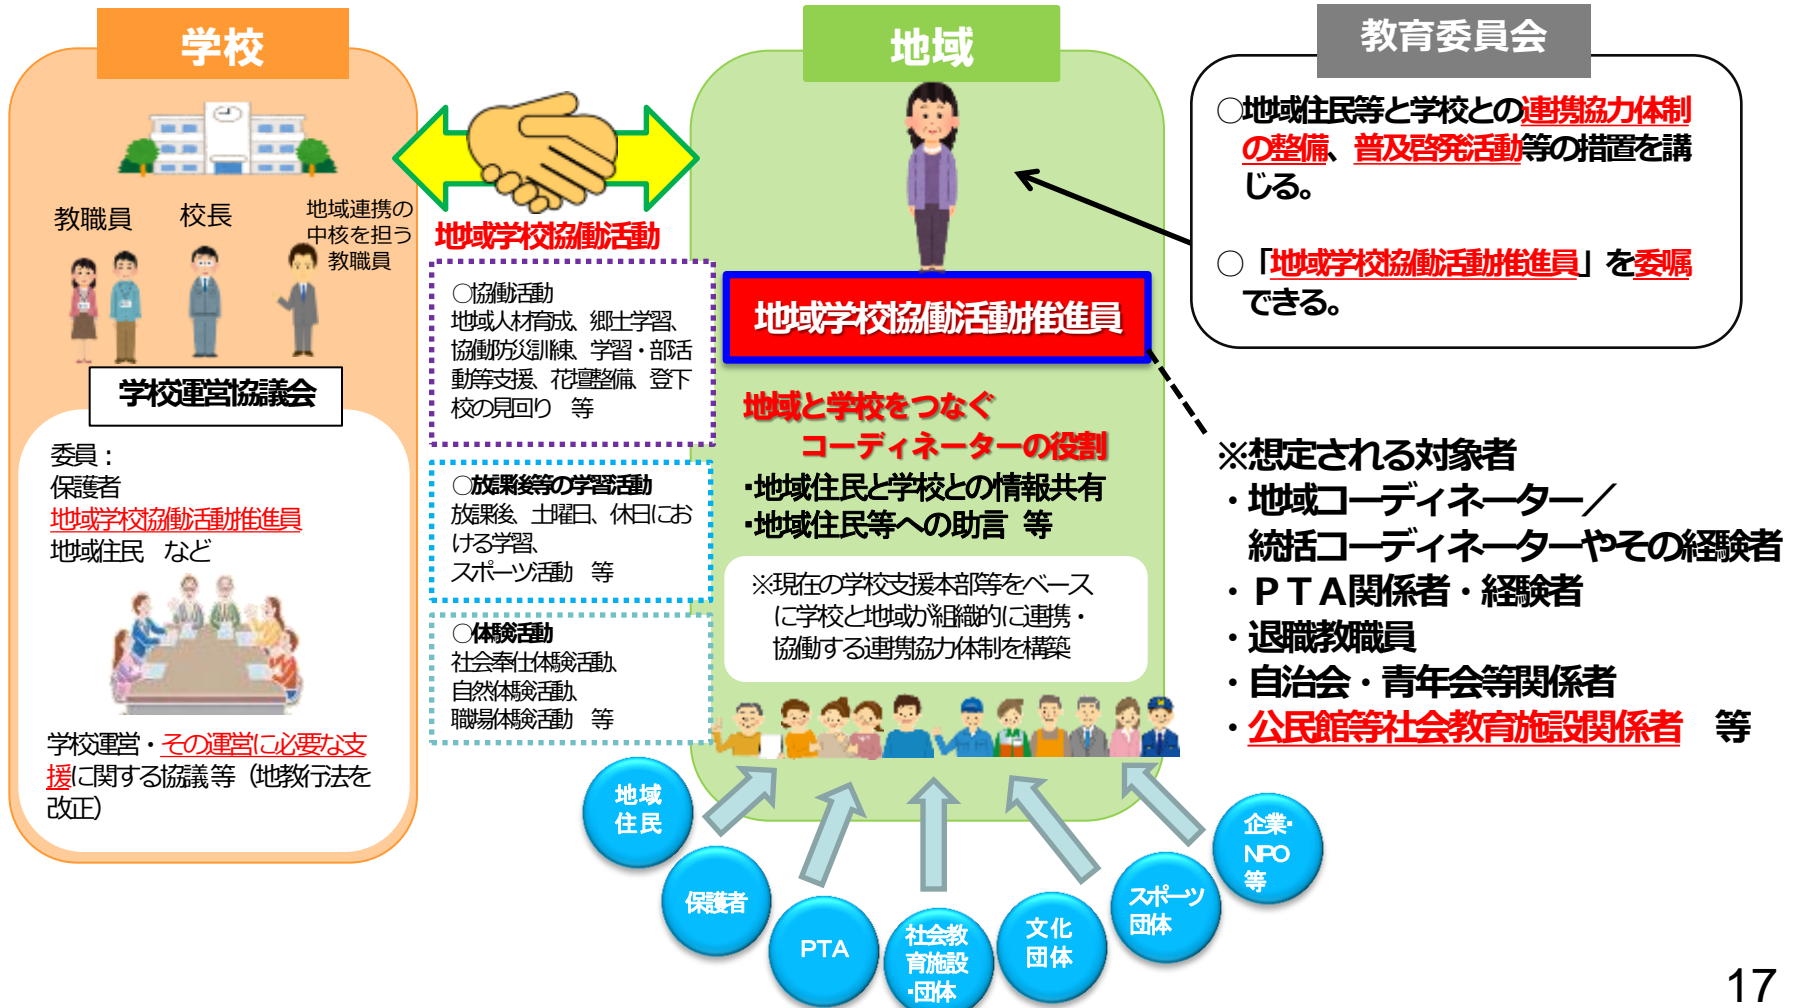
学校

教職員　校長　地域連携の中核を担う教職員

学校運営協議会

委員：
保護者
地域学校協働活動推進員
地域住民　など

学校運営・その運営に必要な支援に関する協議等（地教行法を改正）

地域学校協働活動

○協働活動
地域人材育成、郷土学習、協働防災訓練、学習・部活動等支援、花壇整備、登下校の見回り　等

○放課後等の学習活動
放課後、土曜日、休日における学習、スポーツ活動　等

○体験活動
社会奉仕体験活動、自然体験活動、職場体験活動　等

地域

地域学校協働活動推進員

地域と学校をつなぐ
コーディネーターの役割
・地域住民と学校との情報共有
・地域住民等への助言　等

※現在の学校支援本部等をベースに学校と地域が組織的に連携・協働する連携協力体制を構築

地域住民
保護者
PTA
社会教育施設・団体
文化団体
スポーツ団体
企業・NPO等

教育委員会

○地域住民等と学校との連携協力体制の整備、普及啓発活動等の措置を講じる。

○「地域学校協働活動推進員」を委嘱できる。

※想定される対象者
・地域コーディネーター／統括コーディネーターやその経験者
・ＰＴＡ関係者・経験者
・退職教職員
・自治会・青年会等関係者
・公民館等社会教育施設関係者　等

17